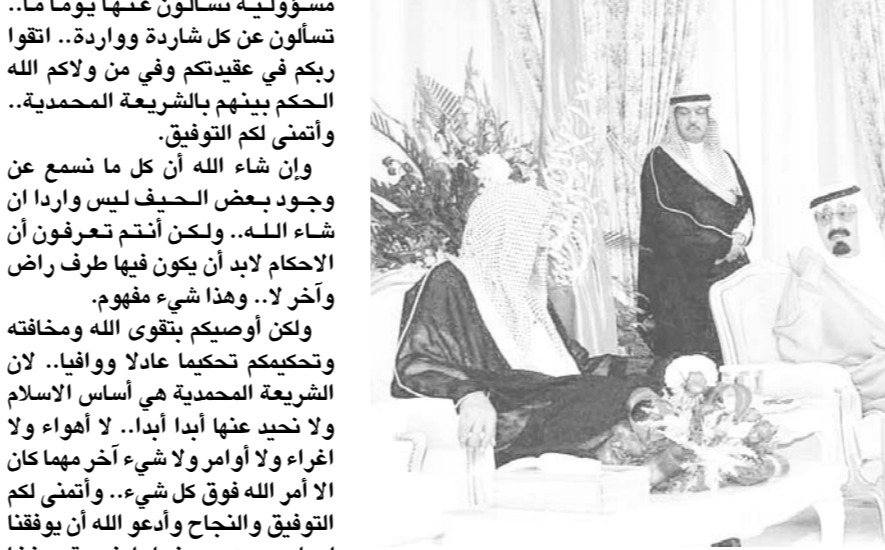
مسؤولية تسألون عنها يوماً ما.. تسألون عن كل شاردة وواردة.. اتقوا ربكم في عقيدتكم وفي من ولاكم الله الحكم بينهم بالشريعة المحمدية.. وأتمنى لكم التوفيق.

وإن شاء الله أن كل ما نسمع عن وجود بعض الحيف ليس واردا ان شاء الله.. ولكن أنتم تعرفون أن الاحكام لابد أن يكون فيها طرف راض وآخر لا.. وهذا شيء مفهوم.

ولكن أوصيكم بتقوى الله ومخافته وتحكيمكم تحكيما عادلا ووافيا.. لان الشريعة المحمدية هي أساس الاسلام ولا نحيد عنها أبدا أبدا.. لا أهواء ولا اغراء ولا أوامر ولا شيء آخر مهما كان الا أمر الله فوق كل شيء.. وأتمنى لكم التوفيق والنجاح وأدعو الله أن يوفقنا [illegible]